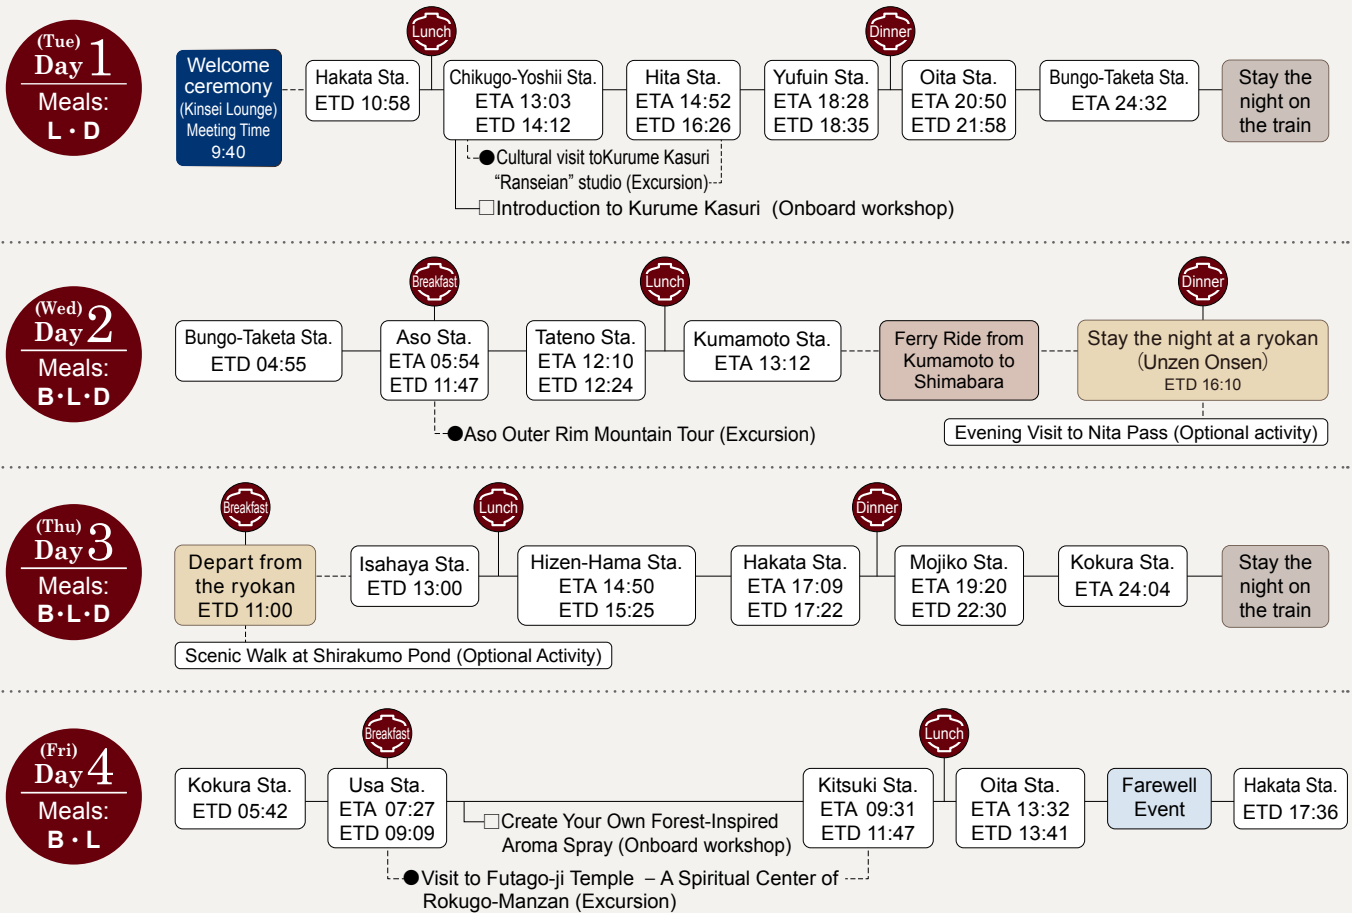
(Tue) Day 1
Meals: L・D

Welcome ceremony (Kinsei Lounge) Meeting Time 9:40

Hakata Sta. ETD 10:58

Lunch

Chikugo-Yoshii Sta. ETA 13:03 ETD 14:12

Hita Sta. ETA 14:52 ETD 16:26

Yufuin Sta. ETA 18:28 ETD 18:35

Dinner

Oita Sta. ETA 20:50 ETD 21:58

Bungo-Taketa Sta. ETA 24:32

Stay the night on the train

●Cultural visit toKurume Kasuri "Ranseian" studio (Excursion)

□Introduction to Kurume Kasuri (Onboard workshop)

(Wed) Day 2
Meals: B・L・D

Bungo-Taketa Sta. ETD 04:55

Breakfast

Aso Sta. ETA 05:54 ETD 11:47

Lunch

Tateno Sta. ETA 12:10 ETD 12:24

Kumamoto Sta. ETA 13:12

Ferry Ride from Kumamoto to Shimabara

Dinner

Stay the night at a ryokan (Unzen Onsen) ETD 16:10

●Aso Outer Rim Mountain Tour (Excursion)

Evening Visit to Nita Pass (Optional activity)

(Thu) Day 3
Meals: B・L・D

Breakfast

Depart from the ryokan ETD 11:00

Isahaya Sta. ETD 13:00

Lunch

Hizen-Hama Sta. ETA 14:50 ETD 15:25

Hakata Sta. ETA 17:09 ETD 17:22

Dinner

Mojiko Sta. ETA 19:20 ETD 22:30

Kokura Sta. ETA 24:04

Stay the night on the train

Scenic Walk at Shirakumo Pond (Optional Activity)

(Fri) Day 4
Meals: B・L

Kokura Sta. ETD 05:42

Breakfast

Usa Sta. ETA 07:27 ETD 09:09

□Create Your Own Forest-Inspired Aroma Spray (Onboard workshop)

Kitsuki Sta. ETA 09:31 ETD 11:47

Lunch

Oita Sta. ETA 13:32 ETD 13:41

Farewell Event

Hakata Sta. ETD 17:36

●Visit to Futago-ji Temple －A Spiritual Center of Rokugo-Manzan (Excursion)